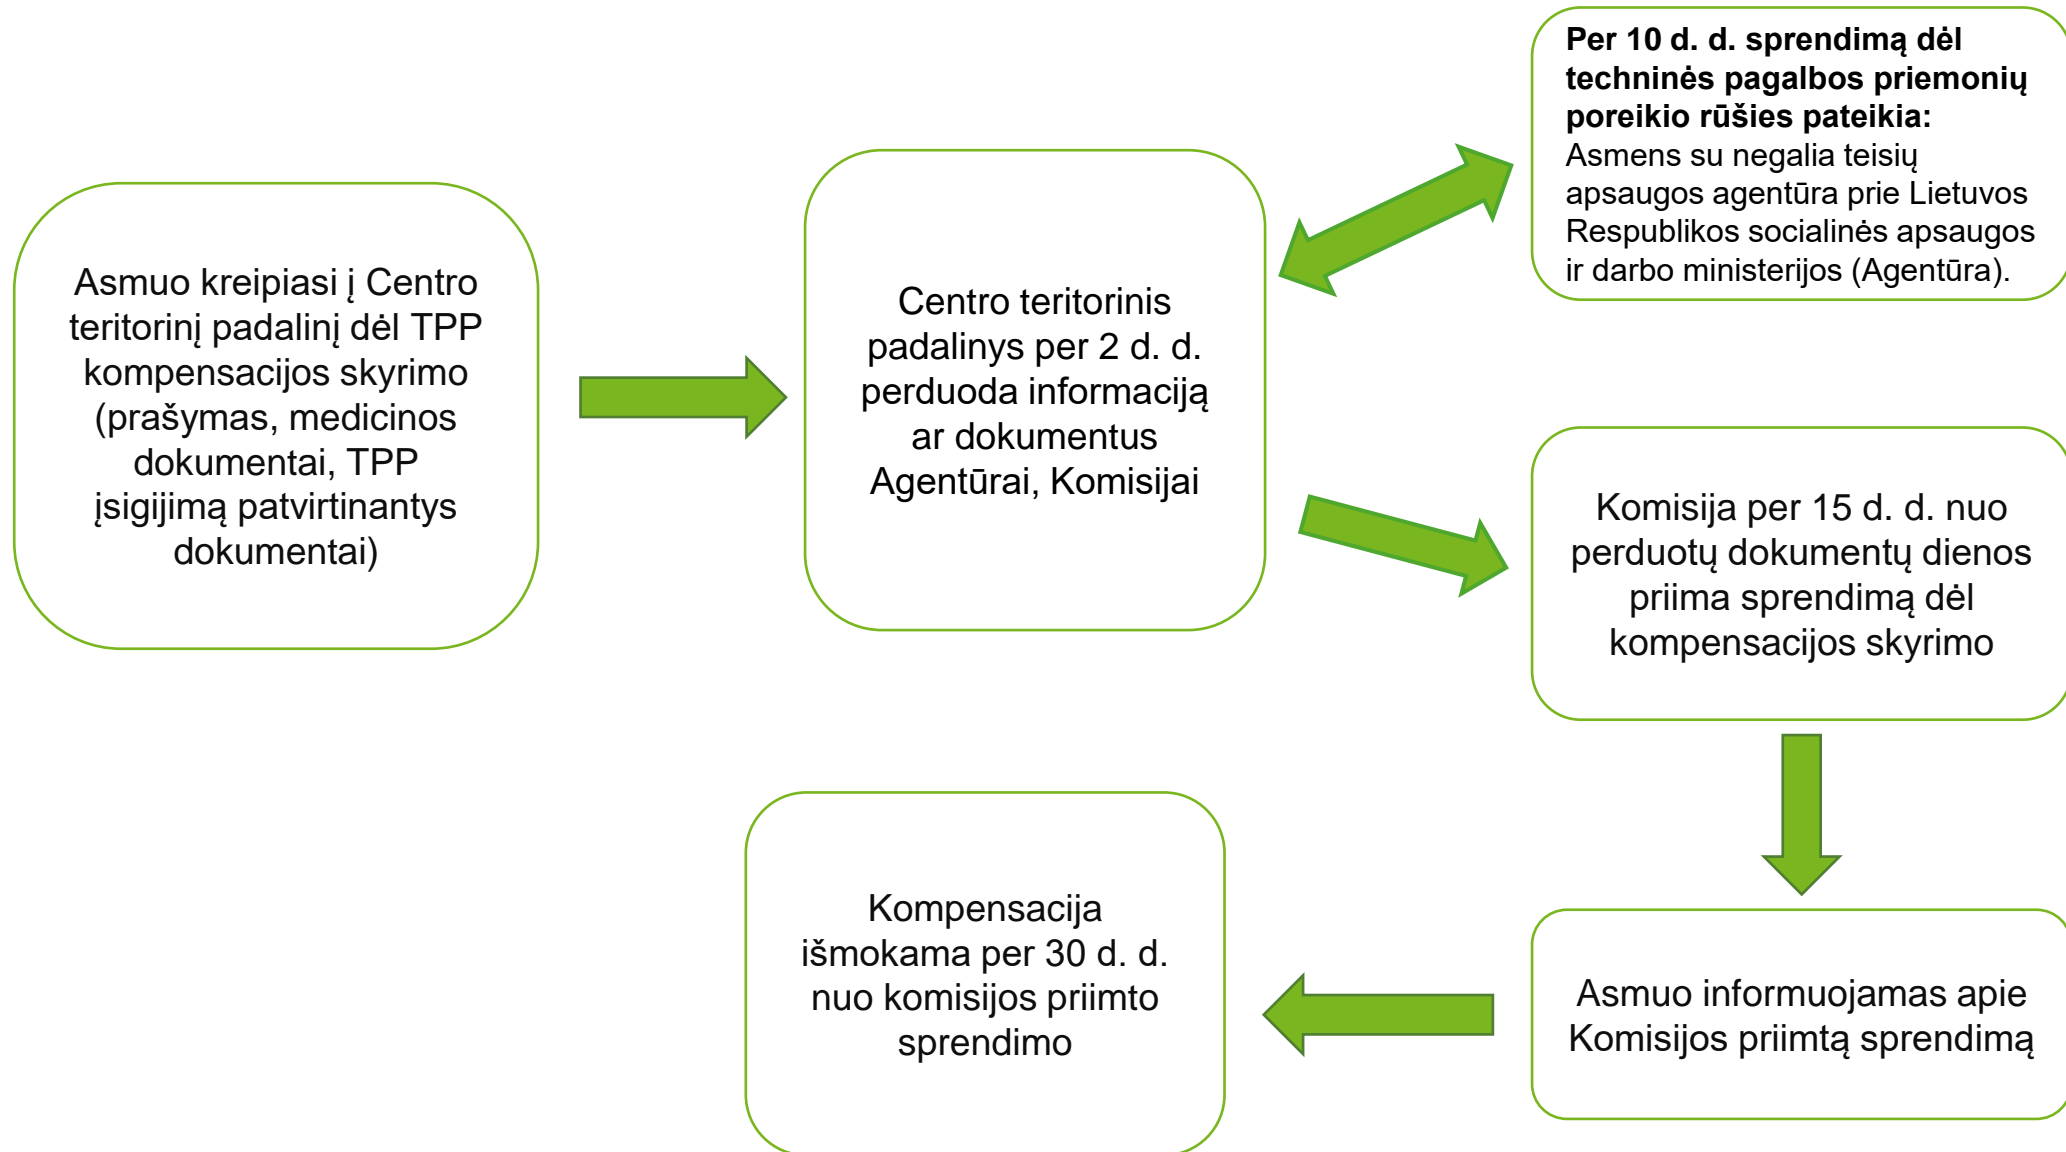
Asmuo kreipiasi į Centro teritorinį padalinį dėl TPP kompensacijos skyrimo (prašymas, medicinos dokumentai, TPP įsigijimą patvirtinantys dokumentai)

Centro teritorinis padalinys per 2 d. d. perduoda informaciją ar dokumentus Agentūrai, Komisijai

**Per 10 d. d. sprendimą dėl techninės pagalbos priemonių poreikio rūšies pateikia:** Asmens su negalia teisių apsaugos agentūra prie Lietuvos Respublikos socialinės apsaugos ir darbo ministerijos (Agentūra).

Komisija per 15 d. d. nuo perduotų dokumentų dienos priima sprendimą dėl kompensacijos skyrimo

Asmuo informuojamas apie Komisijos priimtą sprendimą

Kompensacija išmokama per 30 d. d. nuo komisijos priimto sprendimo